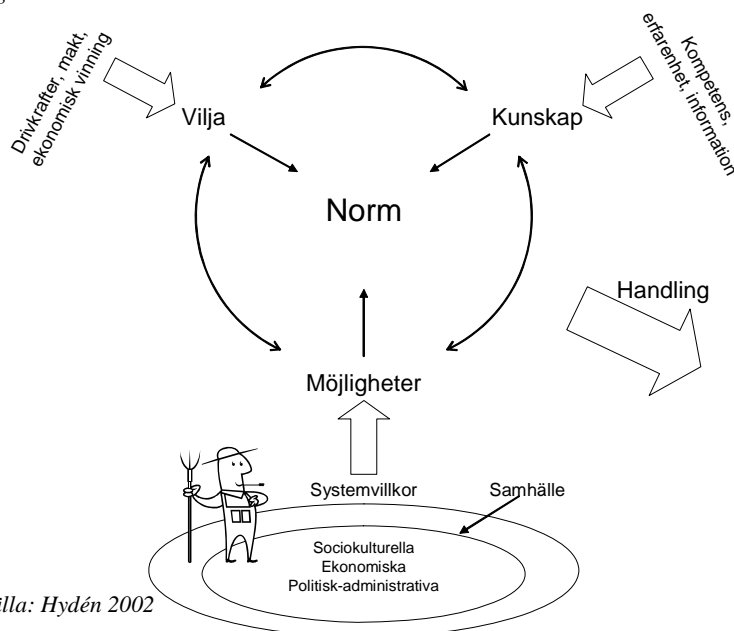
Drivkrafter, makt, ekonomisk vinning

Kompetens, erfarenhet, information

Vilja

Kunskap

Norm

Handling

Möjligheter

Systemvillkor

Samhälle

Sociokulturella
Ekonomiska
Politisk-administrativa

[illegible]lla: Hydén 2002